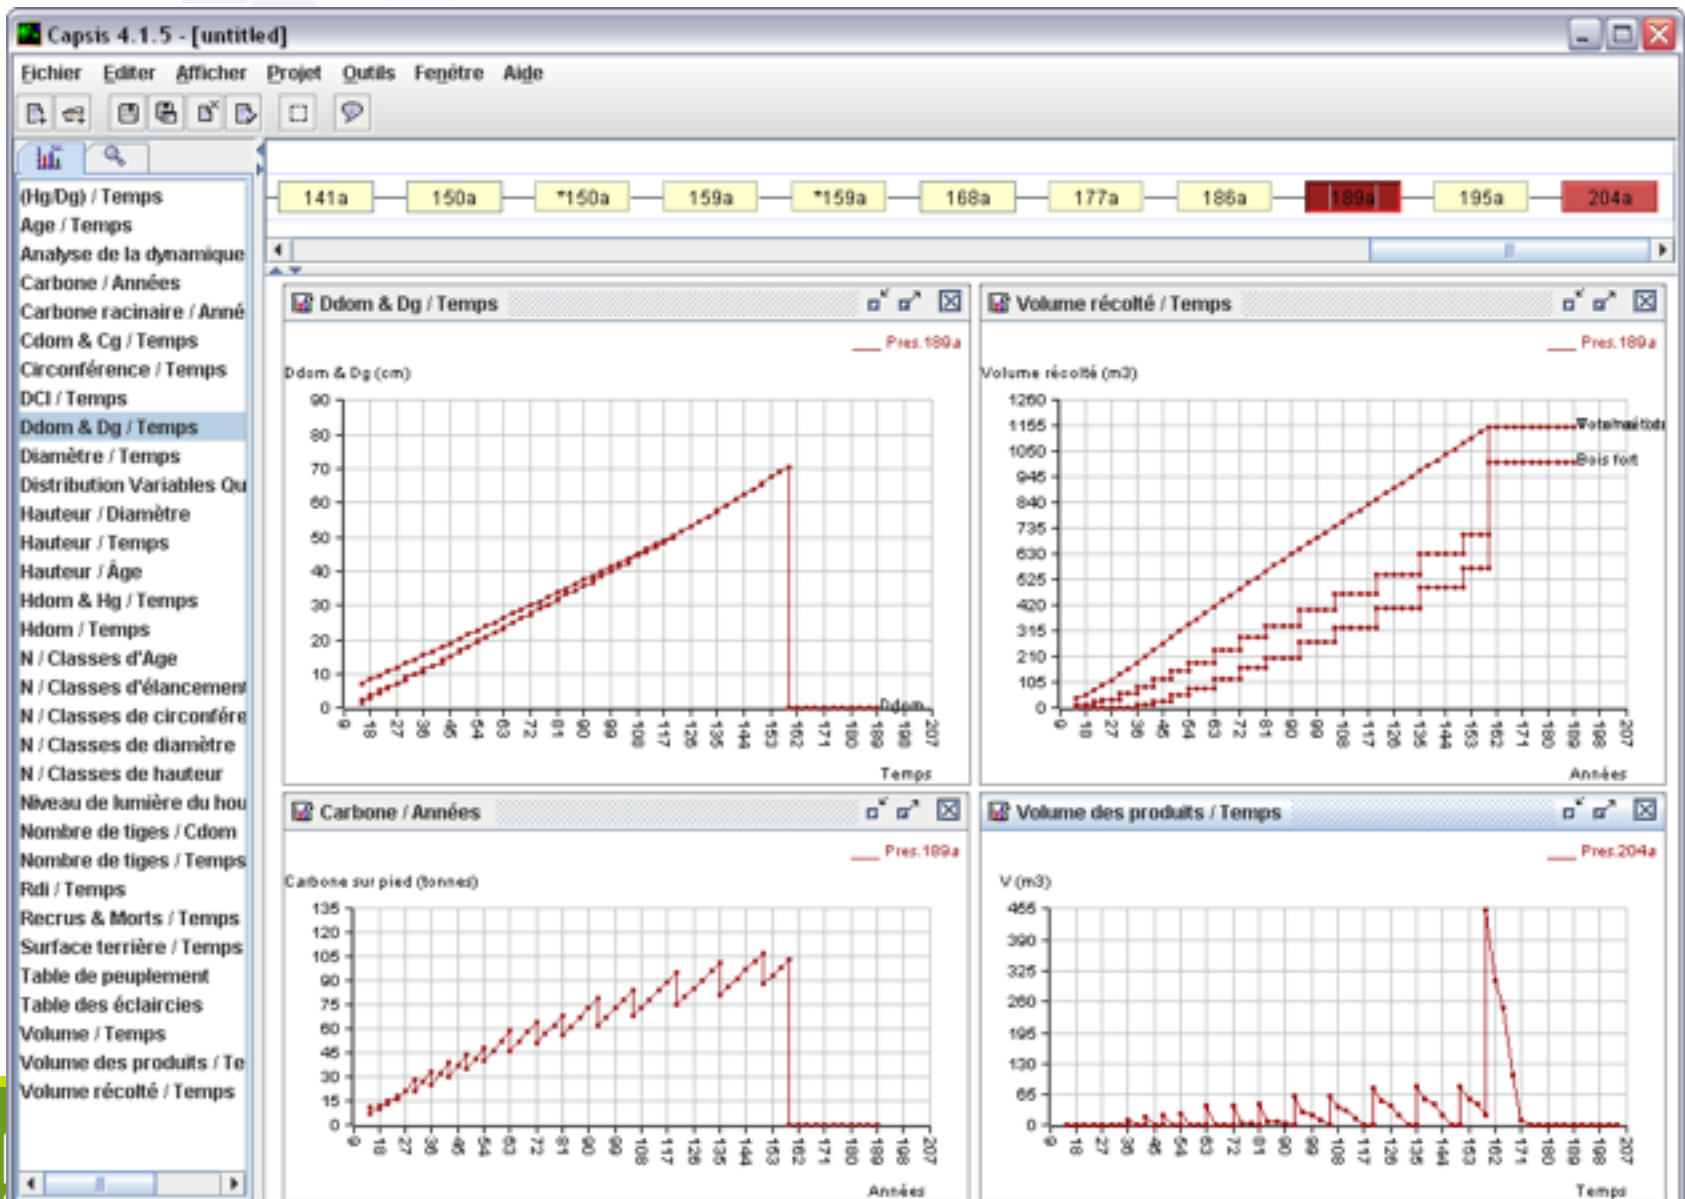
Capsis 4.1.5 - [untitled]

Fichier Editer Afficher Projet Outils Fenêtre Aide

141a 150a *150a 159a *159a 168a 177a 186a 189a 195a 204a

(Hg/Dg) / Temps
Age / Temps
Analyse de la dynamique
Carbone / Années
Carbone racinaire / Anné
Cdom & Cg / Temps
Circonférence / Temps
DCI / Temps
Ddom & Dg / Temps
Diamètre / Temps
Distribution Variables Qu
Hauteur / Diamètre
Hauteur / Temps
Hauteur / Âge
Hdom & Hg / Temps
Hdom / Temps
N / Classes d'Age
N / Classes d'élancemen
N / Classes de circonfére
N / Classes de diamètre
N / Classes de hauteur
Niveau de lumière du hou
Nombre de tiges / Cdom
Nombre de tiges / Temps
Rdi / Temps
Recrus & Morts / Temps
Surface terrière / Temps
Table de peuplement
Table des éclaircies
Volume / Temps
Volume des produits / Te
Volume récolté / Temps

Ddom & Dg / Temps
Pres.189a
Ddom & Dg (cm)
90 80 70 60 50 40 30 20 10 0
Ddom
9 18 27 36 45 54 63 72 81 90 99 108 117 126 135 144 153 162 171 180 189 198 207
Temps

Volume récolté / Temps
Pres.189a
Volume récolté (m3)
1260 1155 1050 945 840 735 630 525 420 315 210 105 0
Volume total
Bois fort
9 18 27 36 45 54 63 72 81 90 99 108 117 126 135 144 153 162 171 180 189 198 207
Années

Carbone / Années
Pres.189a
Carbone sur pied (tonnes)
135 120 105 90 75 60 45 30 15 0
9 18 27 36 45 54 63 72 81 90 99 108 117 126 135 144 153 162 171 180 189 198 207
Années

Volume des produits / Temps
Pres.204a
V (m3)
455 390 325 260 195 130 65 0
9 18 27 36 45 54 63 72 81 90 99 108 117 126 135 144 153 162 171 180 189 198 207
Temps